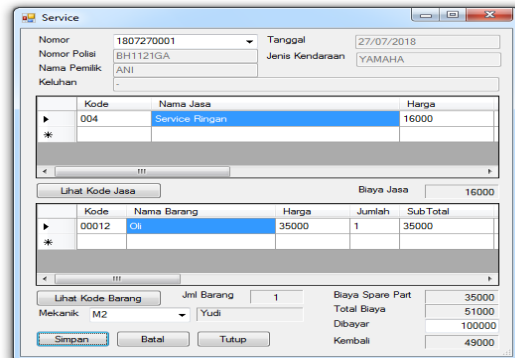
Service

Nomor 1807270001
Tanggal 27/07/2018
Nomor Polisi BH1121GA
Jenis Kendaraan YAMAHA
Nama Pemilik ANI
Keluhan -

| | Kode | Nama Jasa | Harga |
|---|---|---|---|
| ▸ | 004 | Service Ringan | 16000 |
| * | | | |

Lihat Kode Jasa
Biaya Jasa 16000

| | Kode | Nama Barang | Harga | Jumlah | Sub Total |
|---|---|---|---|---|---|
| ▸ | 00012 | Oli | 35000 | 1 | 35000 |
| * | | | | | |

Lihat Kode Barang
Jml Barang 1
Mekanik M2
Yudi
Biaya Spare Part 35000
Total Biaya 51000
Dibayar 100000
Kembali 49000

Simpan
Batal
Tutup